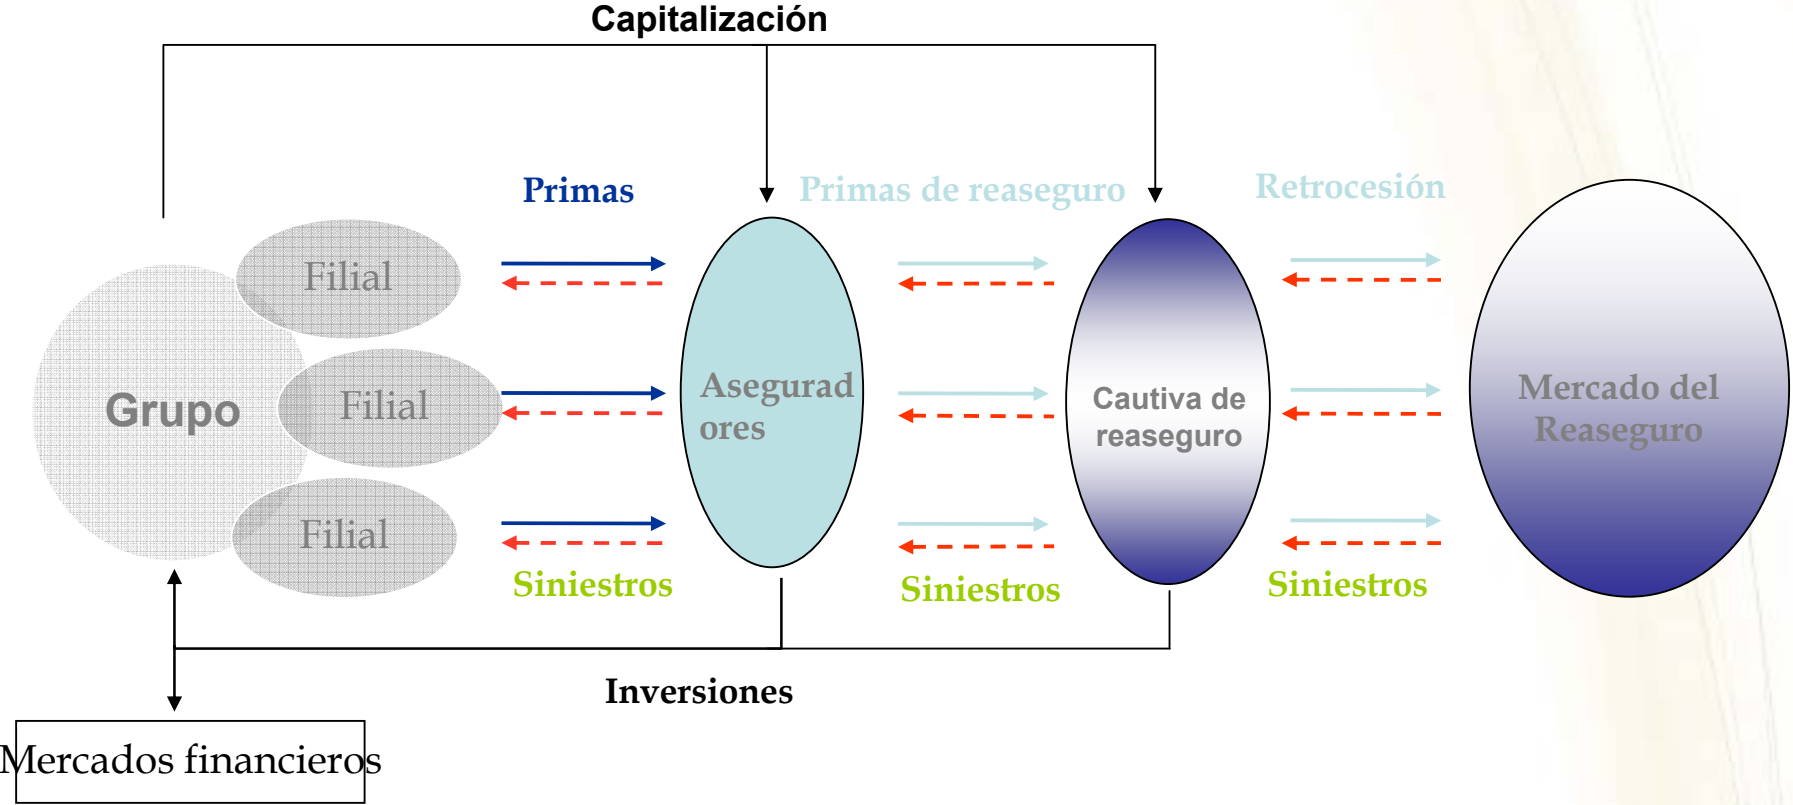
Capitalización

Primas

Primas de reaseguro

Retrocesión

Filial

Filial

Filial

Grupo

Asegurad ores

Cautiva de reaseguro

Mercado del Reaseguro

Siniestros

Siniestros

Siniestros

Inversiones

Mercados financieros